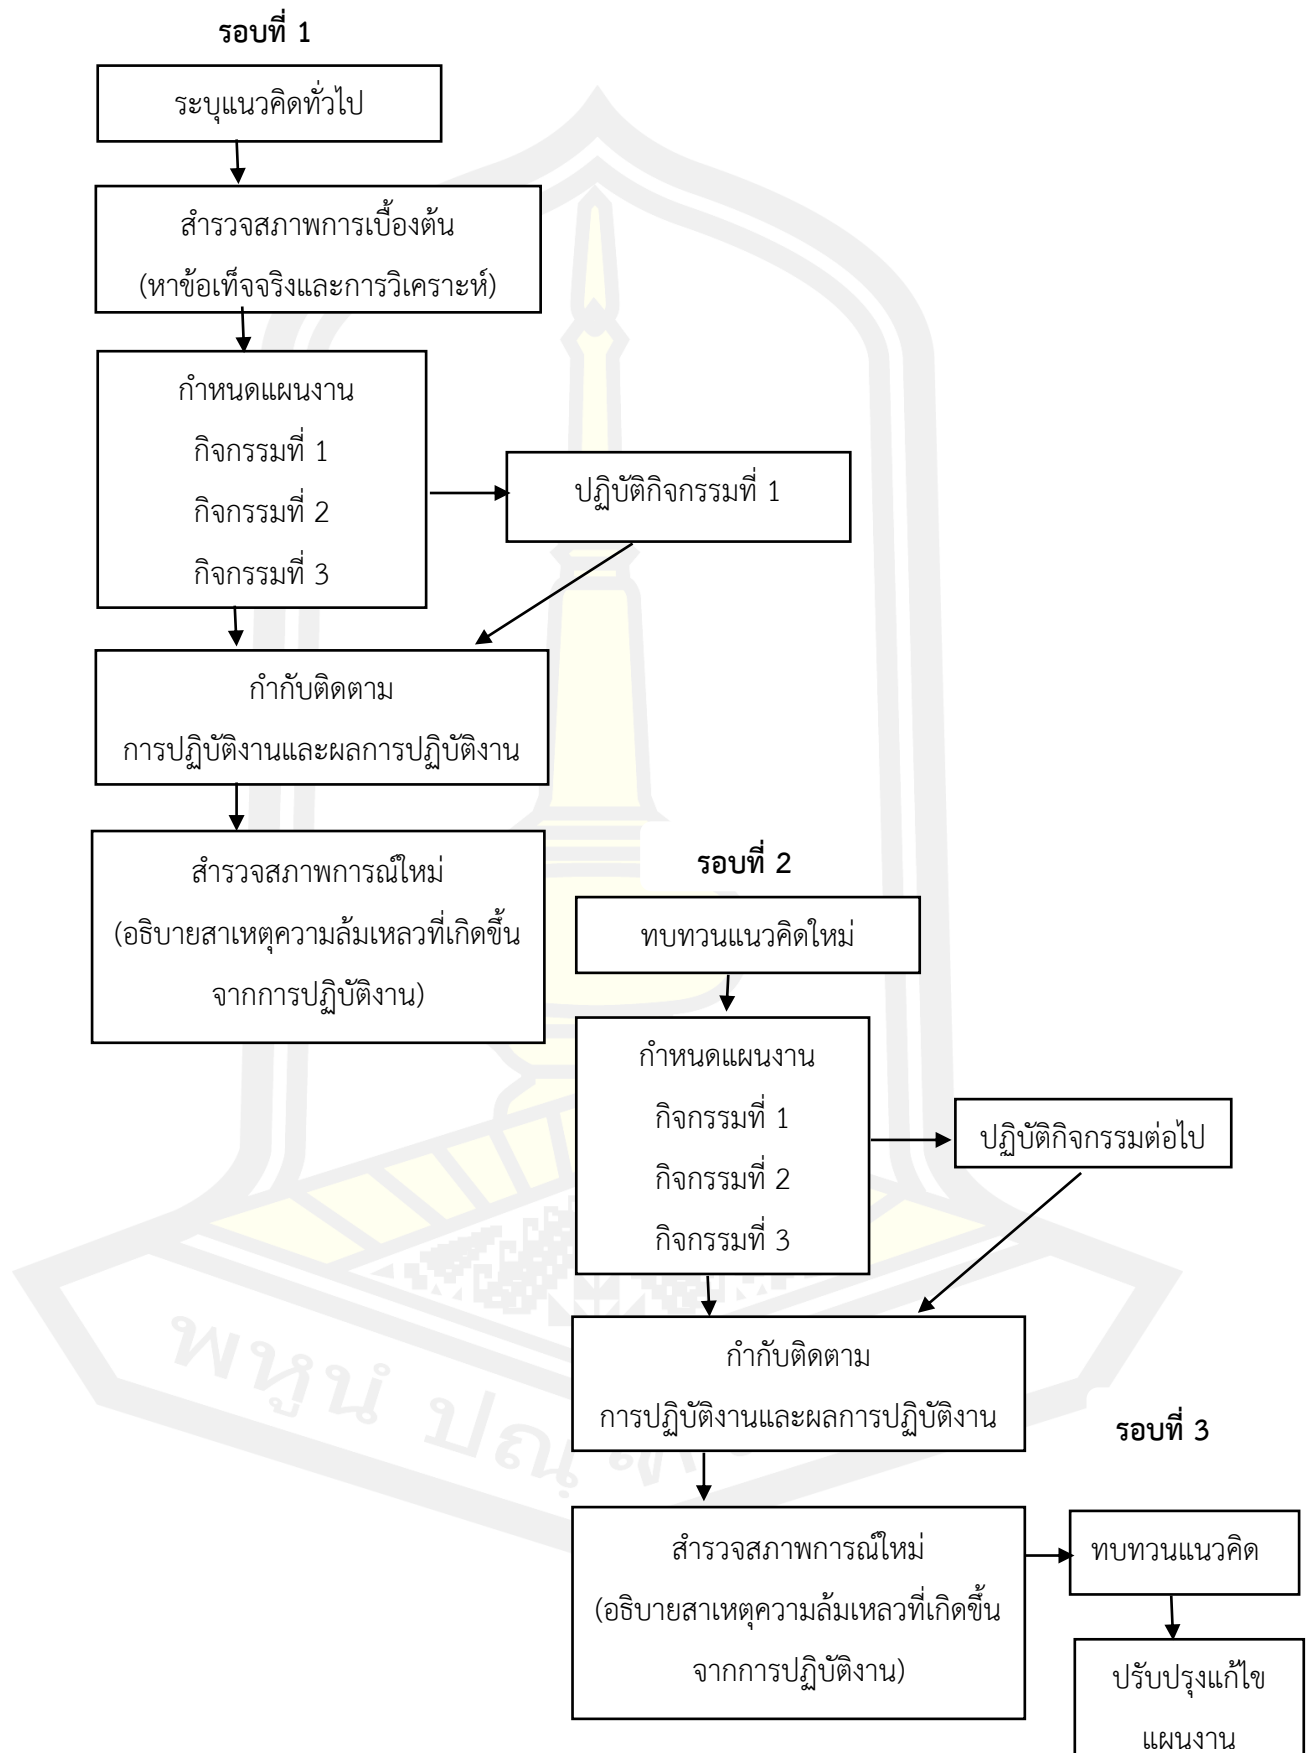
รอบที่ 1

ระบุแนวคิดทั่วไป

สำรวจสภาพการเบื้องต้น (หาข้อเท็จจริงและการวิเคราะห์)

กำหนดแผนงาน
กิจกรรมที่ 1
กิจกรรมที่ 2
กิจกรรมที่ 3

ปฏิบัติกิจกรรมที่ 1

กำกับติดตาม การปฏิบัติงานและผลการปฏิบัติงาน

สำรวจสภาพการณ์ใหม่ (อธิบายสาเหตุความล้มเหลวที่เกิดขึ้นจากการปฏิบัติงาน)

รอบที่ 2

ทบทวนแนวคิดใหม่

กำหนดแผนงาน
กิจกรรมที่ 1
กิจกรรมที่ 2
กิจกรรมที่ 3

ปฏิบัติกิจกรรมต่อไป

กำกับติดตาม การปฏิบัติงานและผลการปฏิบัติงาน

สำรวจสภาพการณ์ใหม่ (อธิบายสาเหตุความล้มเหลวที่เกิดขึ้นจากการปฏิบัติงาน)

รอบที่ 3

ทบทวนแนวคิด

ปรับปรุงแก้ไข แผนงาน

พหูน ปณ